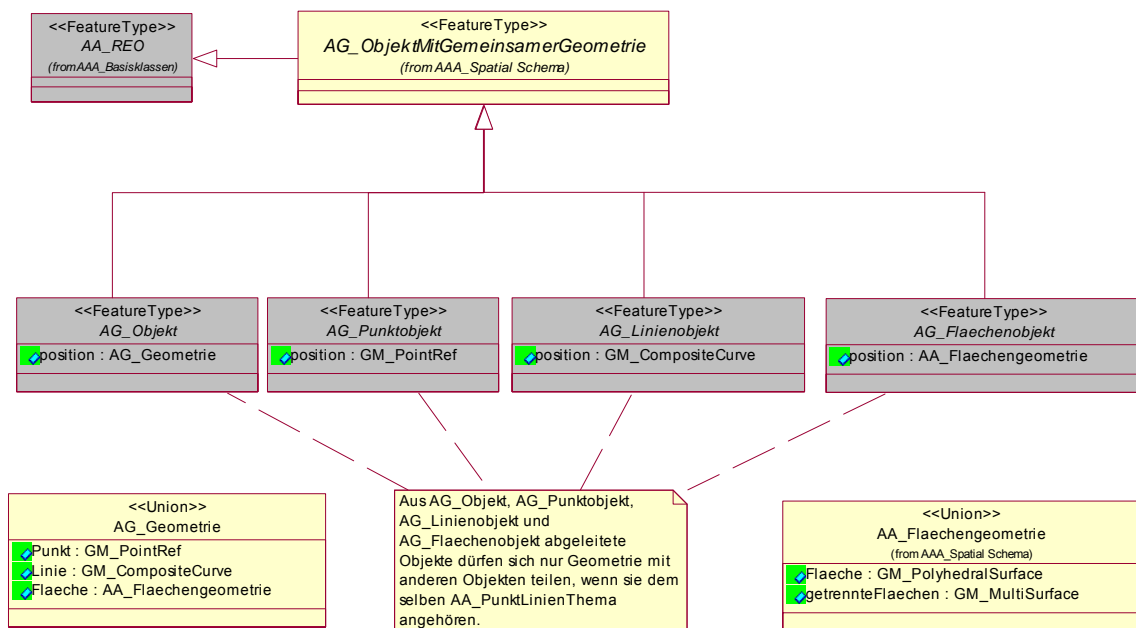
<<FeatureType>>
AA_REO
(from AAA_Basisklassen)

<<FeatureType>>
AG_ObjektMitGemeinsamerGeometrie
(from AAA_Spatial Schema)

<<FeatureType>>
AG_Objekt
position : AG_Geometrie

<<FeatureType>>
AG_Punktobjekt
position : GM_PointRef

<<FeatureType>>
AG_Linienobjekt
position : GM_CompositeCurve

<<FeatureType>>
AG_Flaechenobjekt
position : AA_Flaechengeometrie

<<Union>>
AG_Geometrie
Punkt : GM_PointRef
Linie : GM_CompositeCurve
Flaeche : AA_Flaechengeometrie

Aus AG_Objekt, AG_Punktobjekt, AG_Linienobjekt und AG_Flaechenobjekt abgeleitete Objekte dürfen sich nur Geometrie mit anderen Objekten teilen, wenn sie dem selben AA_PunktLinienThema angehören.

<<Union>>
AA_Flaechengeometrie
(from AAA_Spatial Schema)
Flaeche : GM_PolyhedralSurface
getrennteFlaechen : GM_MultiSurface